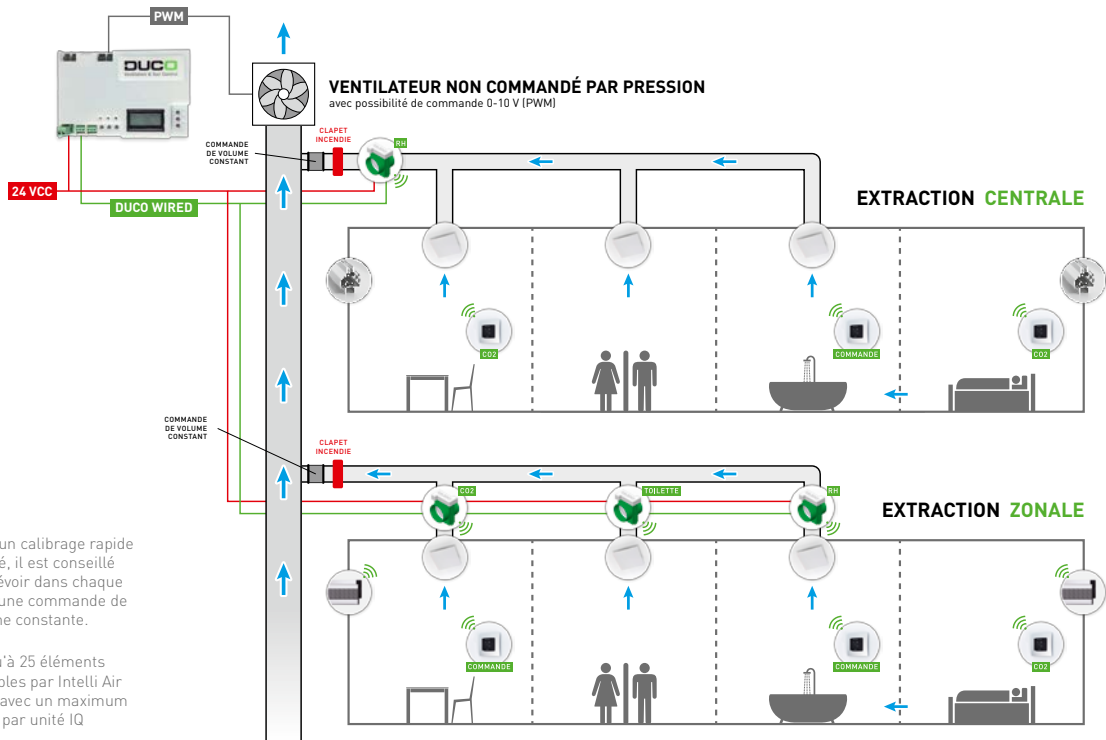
PWM

DUCO
Ventilation & Sun Control

VENTILATEUR NON COMMANDÉ PAR PRESSION
avec possibilité de commande 0-10 V (PWM)

COMMANDE DE VOLUME CONSTANT

CLAPET INCENDIE

RH

24 VCC

DUCO WIRED

EXTRACTION CENTRALE

CO2

COMMANDE

CO2

COMMANDE DE VOLUME CONSTANT

CLAPET INCENDIE

CO2

TOILETTE

RH

EXTRACTION ZONALE

COMMANDE

COMMANDE

CO2

un calibrage rapide é, il est conseillé évoir dans chaque une commande de ne constante.

'à 25 éléments bles par Intelli Air avec un maximum par unité IQ